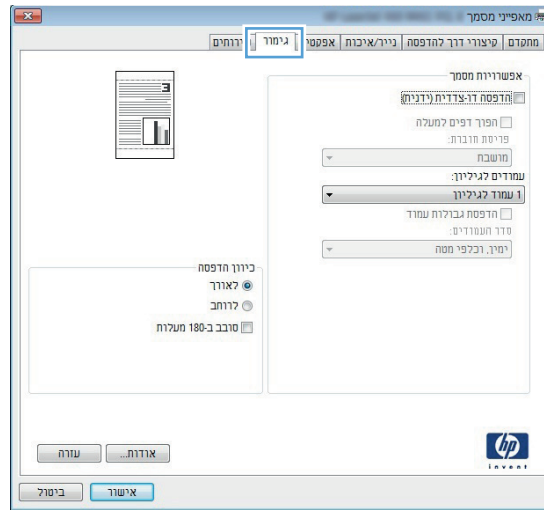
מאפייני מסמך

מתקדם | קיצורי דרך להדפסה | נייר/איכות | אפקטים | גימור | צבעים

אפשרויות מסמך
הדפסה דו-צדדית (ידנית)
הפוך דפים למעלה
פריסת חוברת:
מושבת
עמודים לגיליון:
1 עמוד לגיליון
הדפסת גבולות עמוד
סדר העמודים:
ימין, ולאחר מכן למטה

כיוון הדפסה
לאורך
לרוחב
סובב ב-180 מעלות

invent

אודות... | עזרה

אישור | ביטול